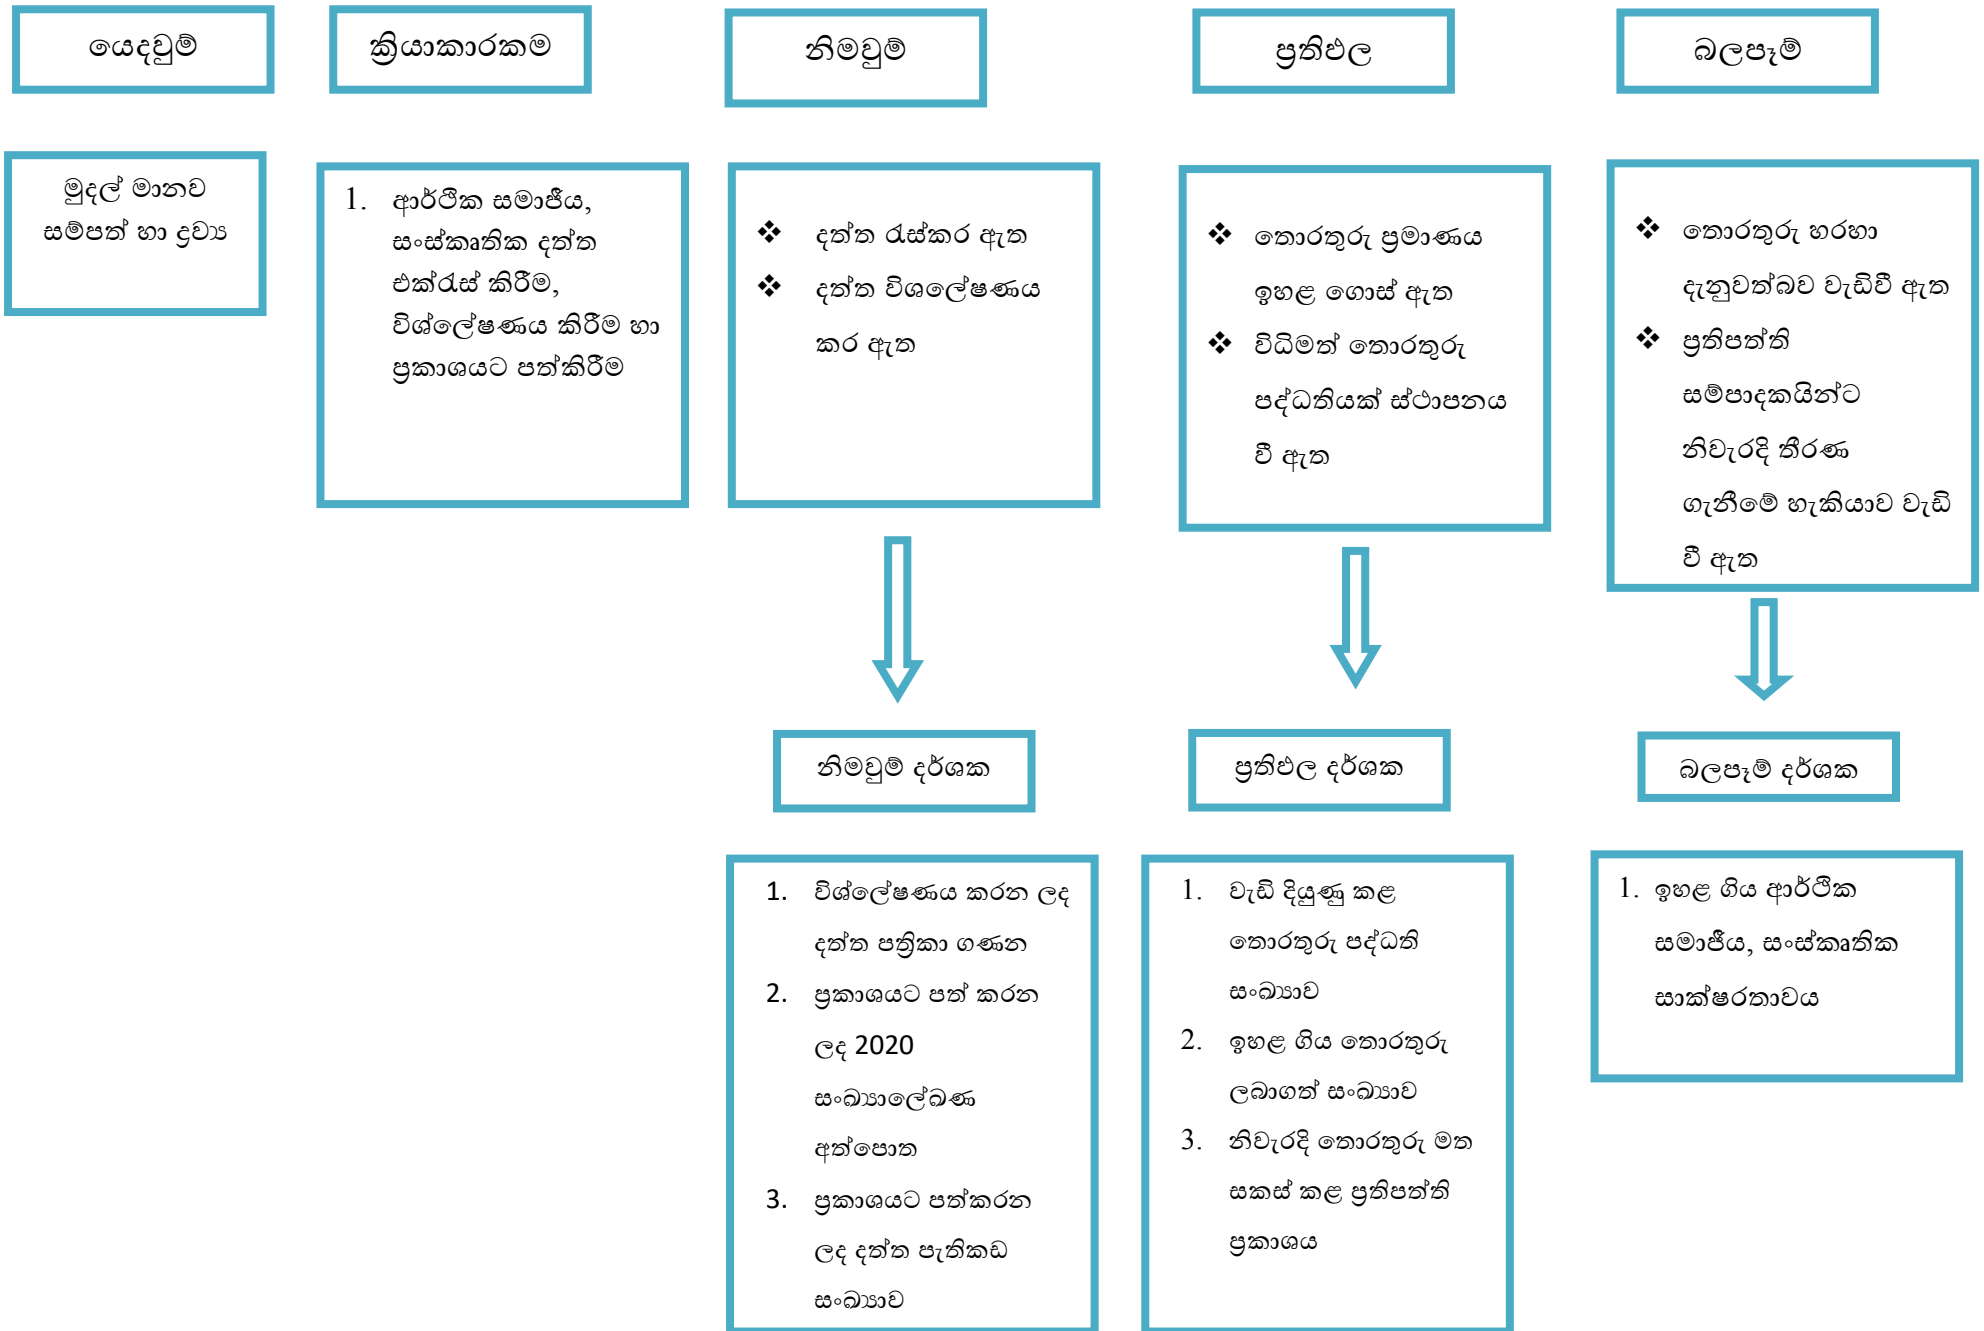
යෙදවුම්

ක්‍රියාකාරකම

නිමවුම්

ප්‍රතිඵල

බලපෑම්

මුදල් මානව සම්පත් හා ද්‍රව්‍ය

1. ආර්ථික සමාජීය, සංස්කෘතික දත්ත එක්රැස් කිරීම, විශ්ලේෂණය කිරීම හා ප්‍රකාශයට පත්කිරීම

❖ දත්ත රැස්කර ඇත
❖ දත්ත විශලේෂණය කර ඇත

❖ තොරතුරු ප්‍රමාණය ඉහළ ගොස් ඇත
❖ විධිමත් තොරතුරු පද්ධතියක් ස්ථාපනය වී ඇත

❖ තොරතුරු හරහා දැනුවත්බව වැඩිවී ඇත
❖ ප්‍රතිපත්ති සම්පාදකයින්ට නිවැරදි තීරණ ගැනීමේ හැකියාව වැඩි වී ඇත

නිමවුම් දර්ශක

ප්‍රතිඵල දර්ශක

බලපෑම් දර්ශක

1. විශ්ලේෂණය කරන ලද දත්ත පත්‍රිකා ගණන
2. ප්‍රකාශයට පත් කරන ලද 2020 සංඛ්‍යාලේඛණ අත්පොත
3. ප්‍රකාශයට පත්කරන ලද දත්ත පැතිකඩ සංඛ්‍යාව

1. වැඩි දියුණු කළ තොරතුරු පද්ධති සංඛ්‍යාව
2. ඉහළ ගිය තොරතුරු ලබාගත් සංඛ්‍යාව
3. නිවැරදි තොරතුරු මත සකස් කළ ප්‍රතිපත්ති ප්‍රකාශය

1. ඉහළ ගිය ආර්ථික සමාජීය, සංස්කෘතික සාක්ෂරතාවය